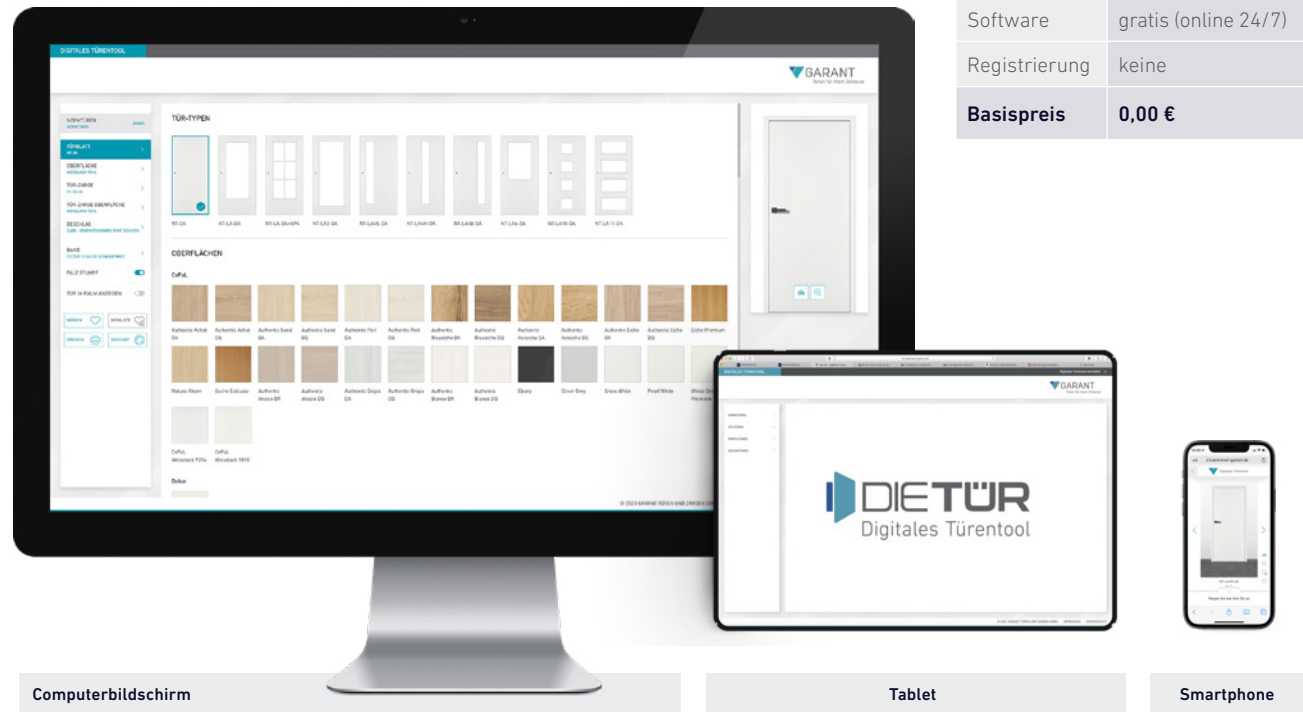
| Software | gratis (online 24/7) |
|---|---|
| Registrierung | keine |
| **Basispreis** | **0,00 €** |

DIGITALES TÜRENTOOL

GARANT
Türen für mein Zuhause

TÜR-TYPEN

OBERFLÄCHEN

CePaL

Authentic Achat QA
Authentic Achat QG
Authentic Sand QA
Authentic Sand QG
Authentic Perl QA
Authentic Perl QG
Authentic Rosalche QA
Authentic Rosalche QG
Authentic Aravche QA
Authentic Aravche QG
Authentic Eiche QA
Authentic Eiche QG
Eiche Premium

Natura Klam
Buche Exklusiv
Authentic Akazie QA
Authentic Akazie QG
Authentic Grigio QA
Authentic Grigio QG
Authentic Bianco QA
Authentic Bianco QG
Ebony
Silver Grey
Snow White
Pearl White

CePaL Weisslack 9016
CePaL Weisslack 9010

Dekor

GARANT

DIETÜR
Digitales Türentool

Computerbildschirm

Tablet

Smartphone